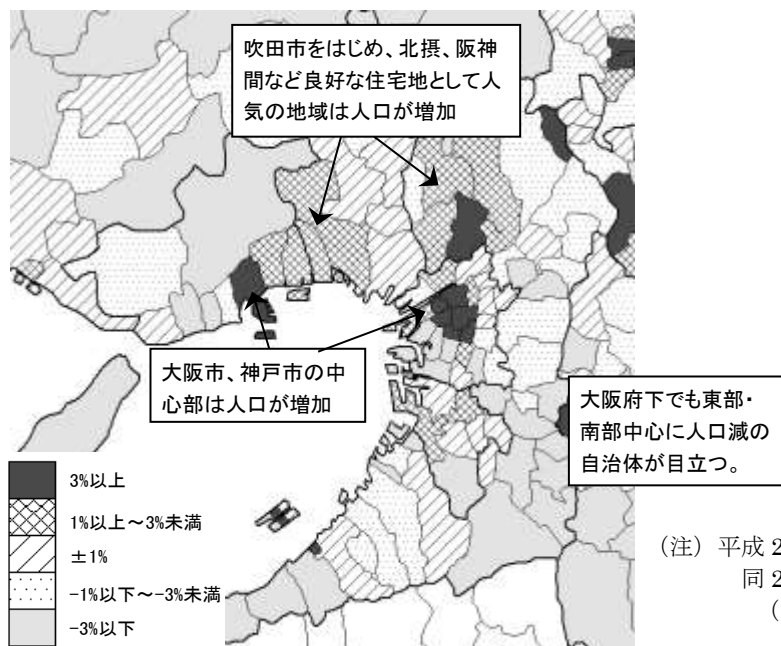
吹田市をはじめ、北摂、阪神間など良好な住宅地として人気の地域は人口が増加

大阪市、神戸市の中心部は人口が増加

大阪府下でも東部・南部中心に人口減の自治体が目立つ。

3%以上

1%以上～3%未満

±1%

-1%以下～-3%未満

-3%以下

（注）平成 2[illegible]
同 2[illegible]
（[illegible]